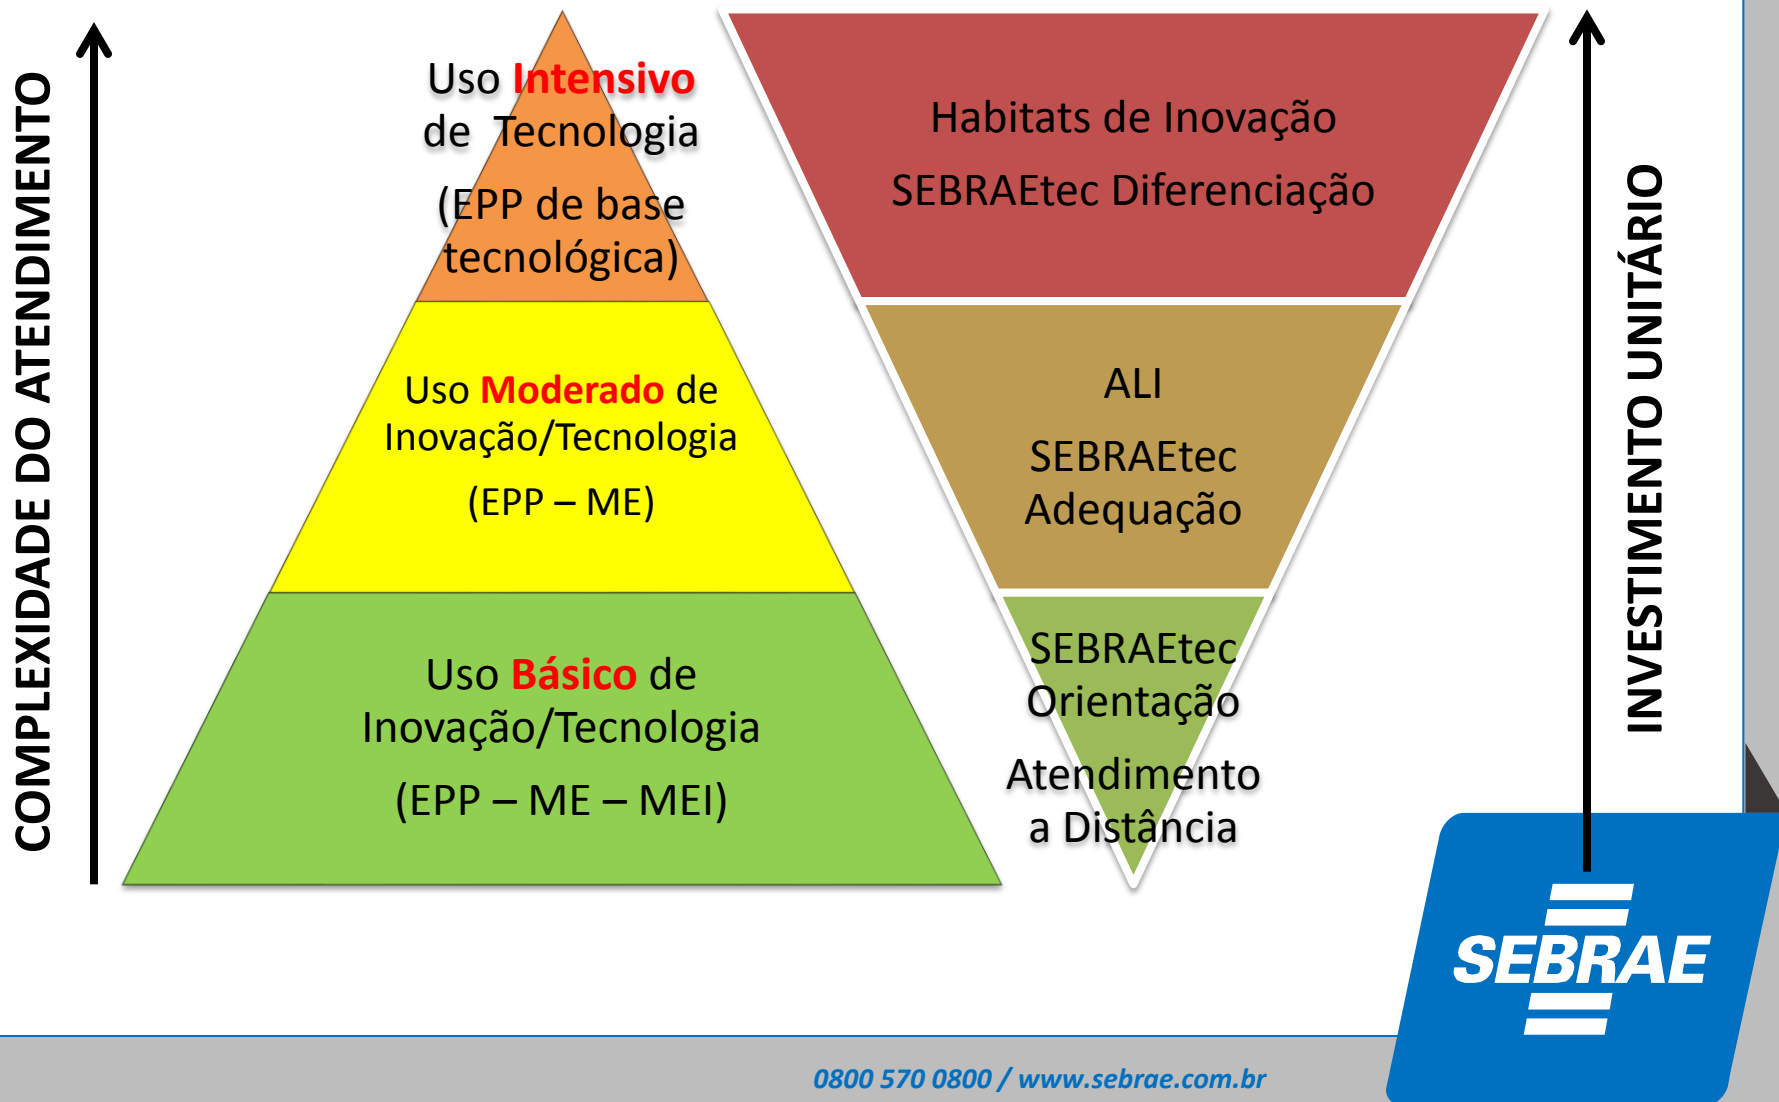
COMPLEXIDADE DO ATENDIMENTO

Uso Intensivo de Tecnologia

(EPP de base tecnológica)

Uso Moderado de Inovação/Tecnologia

(EPP – ME)

Uso Básico de Inovação/Tecnologia

(EPP – ME – MEI)

Habitats de Inovação

SEBRAEtec Diferenciação

ALI

SEBRAEtec Adequação

SEBRAEtec Orientação

Atendimento a Distância

INVESTIMENTO UNITÁRIO

SEBRAE

0800 570 0800 / www.sebrae.com.br